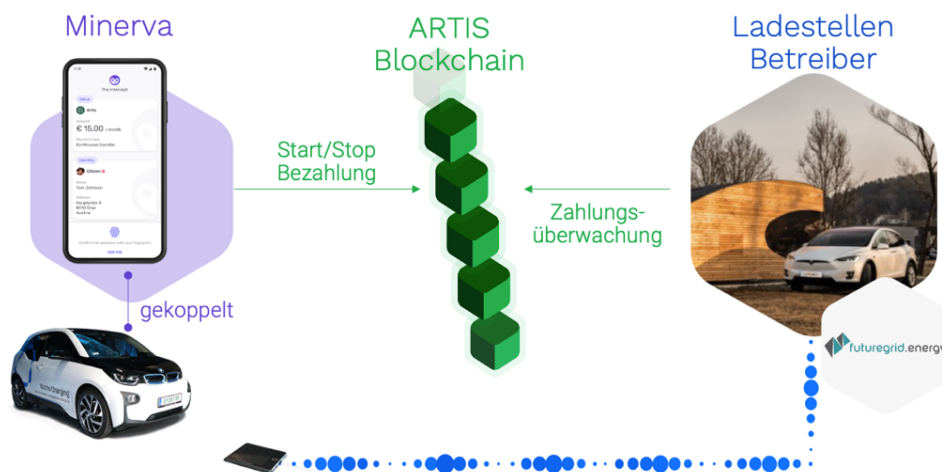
Minerva

ARTIS Blockchain

Ladestellen Betreiber

The Internet

Artis

€ 15.00 / month

Continuous transfer

Citizen

Tom Johnson

Hauptplatz 8
8010 Graz
Austria

Confirm this operation with your fingerprint

Start/Stop Bezahlung

Zahlungsüberwachung

gekoppelt

futuregrid.energy